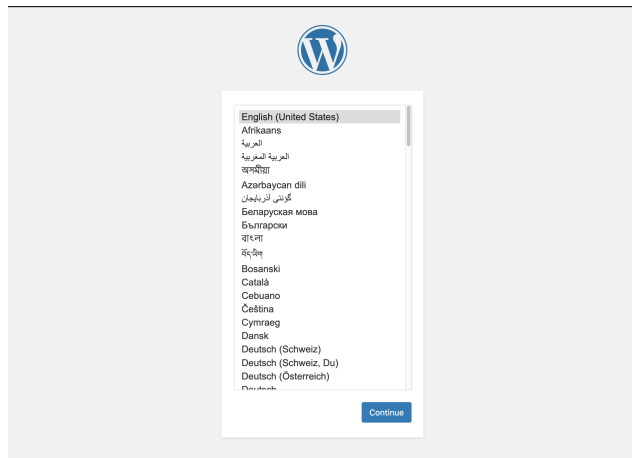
English (United States)
Afrikaans
العربية
العربية المغربية
অসমীয়া
Azərbaycan dili
گؤنئی آذربایجان
Беларуская мова
Български
বাংলা
བོད་ཡིག
Bosanski
Català
Cebuano
Čeština
Cymraeg
Dansk
Deutsch (Schweiz)
Deutsch (Schweiz, Du)
Deutsch (Österreich)
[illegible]

Continue